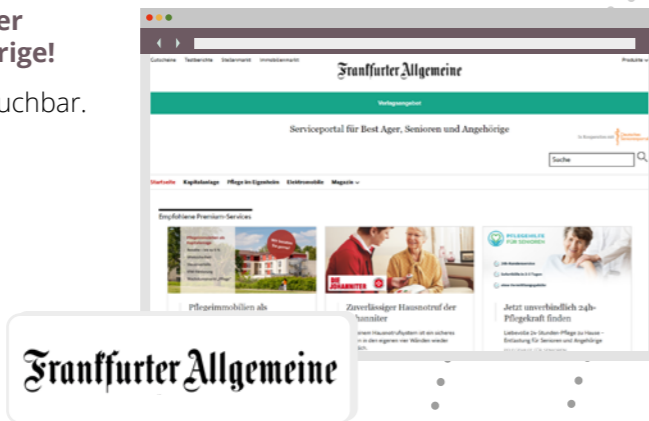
er
rige!

uchbar.

Gutscheine Testberichte Stellenmarkt Immobilienmarkt

Frankfurter Allgemeine

Produkte

Verlagsangebot

Serviceportal für Best Ager, Senioren und Angehörige

Suche

Startseite Kapitalanlage Pflege im Eigenheim Elektromobile Magazin

Empfohlene Premium-Services

Pflegeimmobilien als

DIE JOHANNITER

Zuverlässiger Hausnotruf der Johanniter

PFLEGEHILFE FÜR SENIOREN

Jetzt unverbindlich 24h-Pflegekraft finden

Liebevolle 24-Stunden-Pflege zu Hause – Entlastung für Senioren und Angehörige

Frankfurter Allgemeine